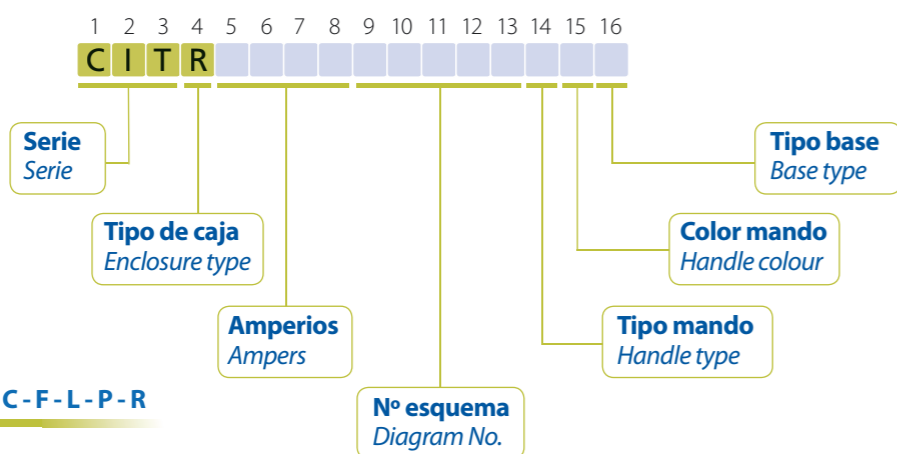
1 2 3 4 5 6 7 8 9 10 11 12 13 14 15 16

C I T R

**Serie**
*Serie*

**Tipo de caja**
*Enclosure type*

**Amperios**
*Ampers*

**Nº esquema**
*Diagram No.*

**Tipo mando**
*Handle type*

**Color mando**
*Handle colour*

**Tipo base**
*Base type*

C - F - L - P - R